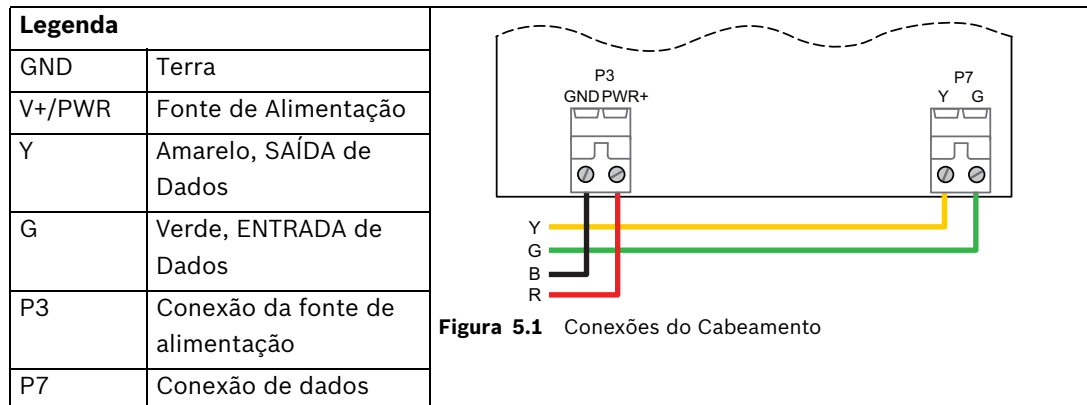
| Legenda | |
|---|---|
| GND | Terra |
| V+/PWR | Fonte de Alimentação |
| Y | Amarelo, SAÍDA de Dados |
| G | Verde, ENTRADA de Dados |
| P3 | Conexão da fonte de alimentação |
| P7 | Conexão de dados |

P3
GND PWR+

P7
Y G

Y
G
B
R

**Figura 5.1** Conexões do Cabeamento